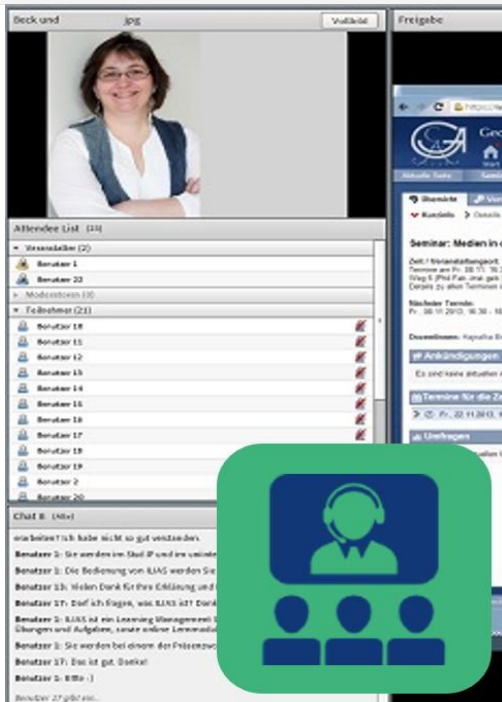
Beck und jpg

Vollbild

Freigabe

Attendee List (24)

Veranstalter (2)

Benutzer 1

Benutzer 22

Moderatoren (0)

Teilnehmer (21)

Benutzer 10

Benutzer 11

Benutzer 12

Benutzer 13

Benutzer 14

Benutzer 15

Benutzer 16

Benutzer 17

Benutzer 18

Benutzer 19

Benutzer 2

Benutzer 20

Chat 8 (Alle)

erarbeiten? Ich habe nicht so gut verstanden.

Benutzer 1: Sie werden im Stud.IP und im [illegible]

Benutzer 1: Die Bedienung von ILIAS werden Sie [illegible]

Benutzer 13: Vielen Dank für Ihre Erklärung und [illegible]

Benutzer 17: Darf ich fragen, was ILIAS ist? Dank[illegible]

Benutzer 1: ILIAS ist ein Learning Management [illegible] Übungen und Aufgaben, sowie online Lernmodul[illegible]

Benutzer 1: Sie werden bei einem der Präsenzv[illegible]

Benutzer 17: Das ist gut. Danke!

Benutzer 1: Bitte :-)

Benutzer 17 gibt ein...

Übersicht

Kurzinfo

Details

Seminar: Medien in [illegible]

Zeit / Veranstaltungsort:

Nächster Termin:

Dozentinnen:

Ankündigungen

Es sind keine aktuellen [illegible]

Termine für die Z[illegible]

Fr., 22.11.2013,

Umfragen